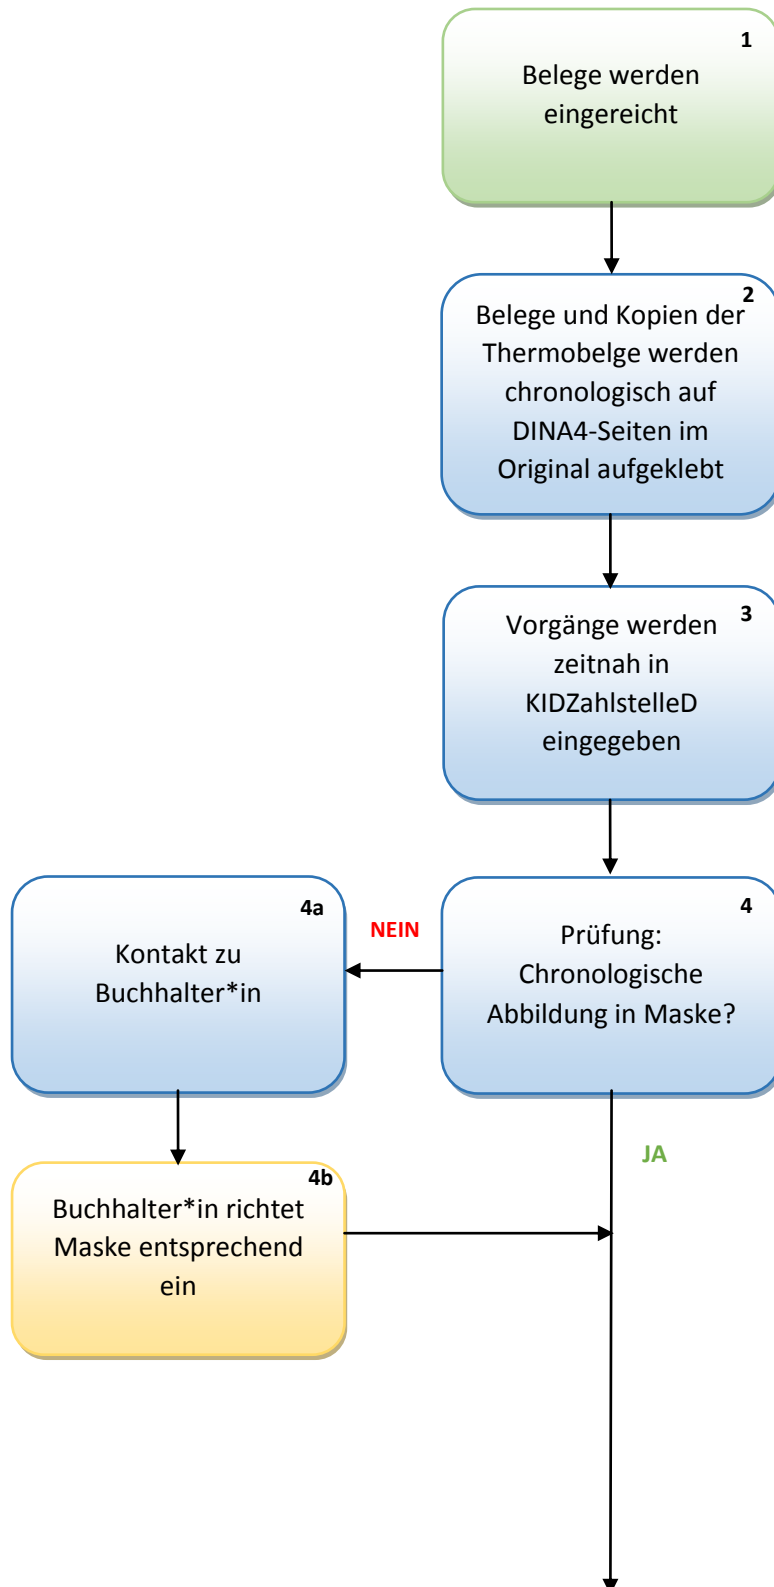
1
Belege werden eingereicht

2
Belege und Kopien der Thermobelge werden chronologisch auf DINA4-Seiten im Original aufgeklebt

3
Vorgänge werden zeitnah in KIDZahlstelleD eingegeben

4
Prüfung: Chronologische Abbildung in Maske?

NEIN

4a
Kontakt zu Buchhalter*in

JA

4b
Buchhalter*in richtet Maske entsprechend ein